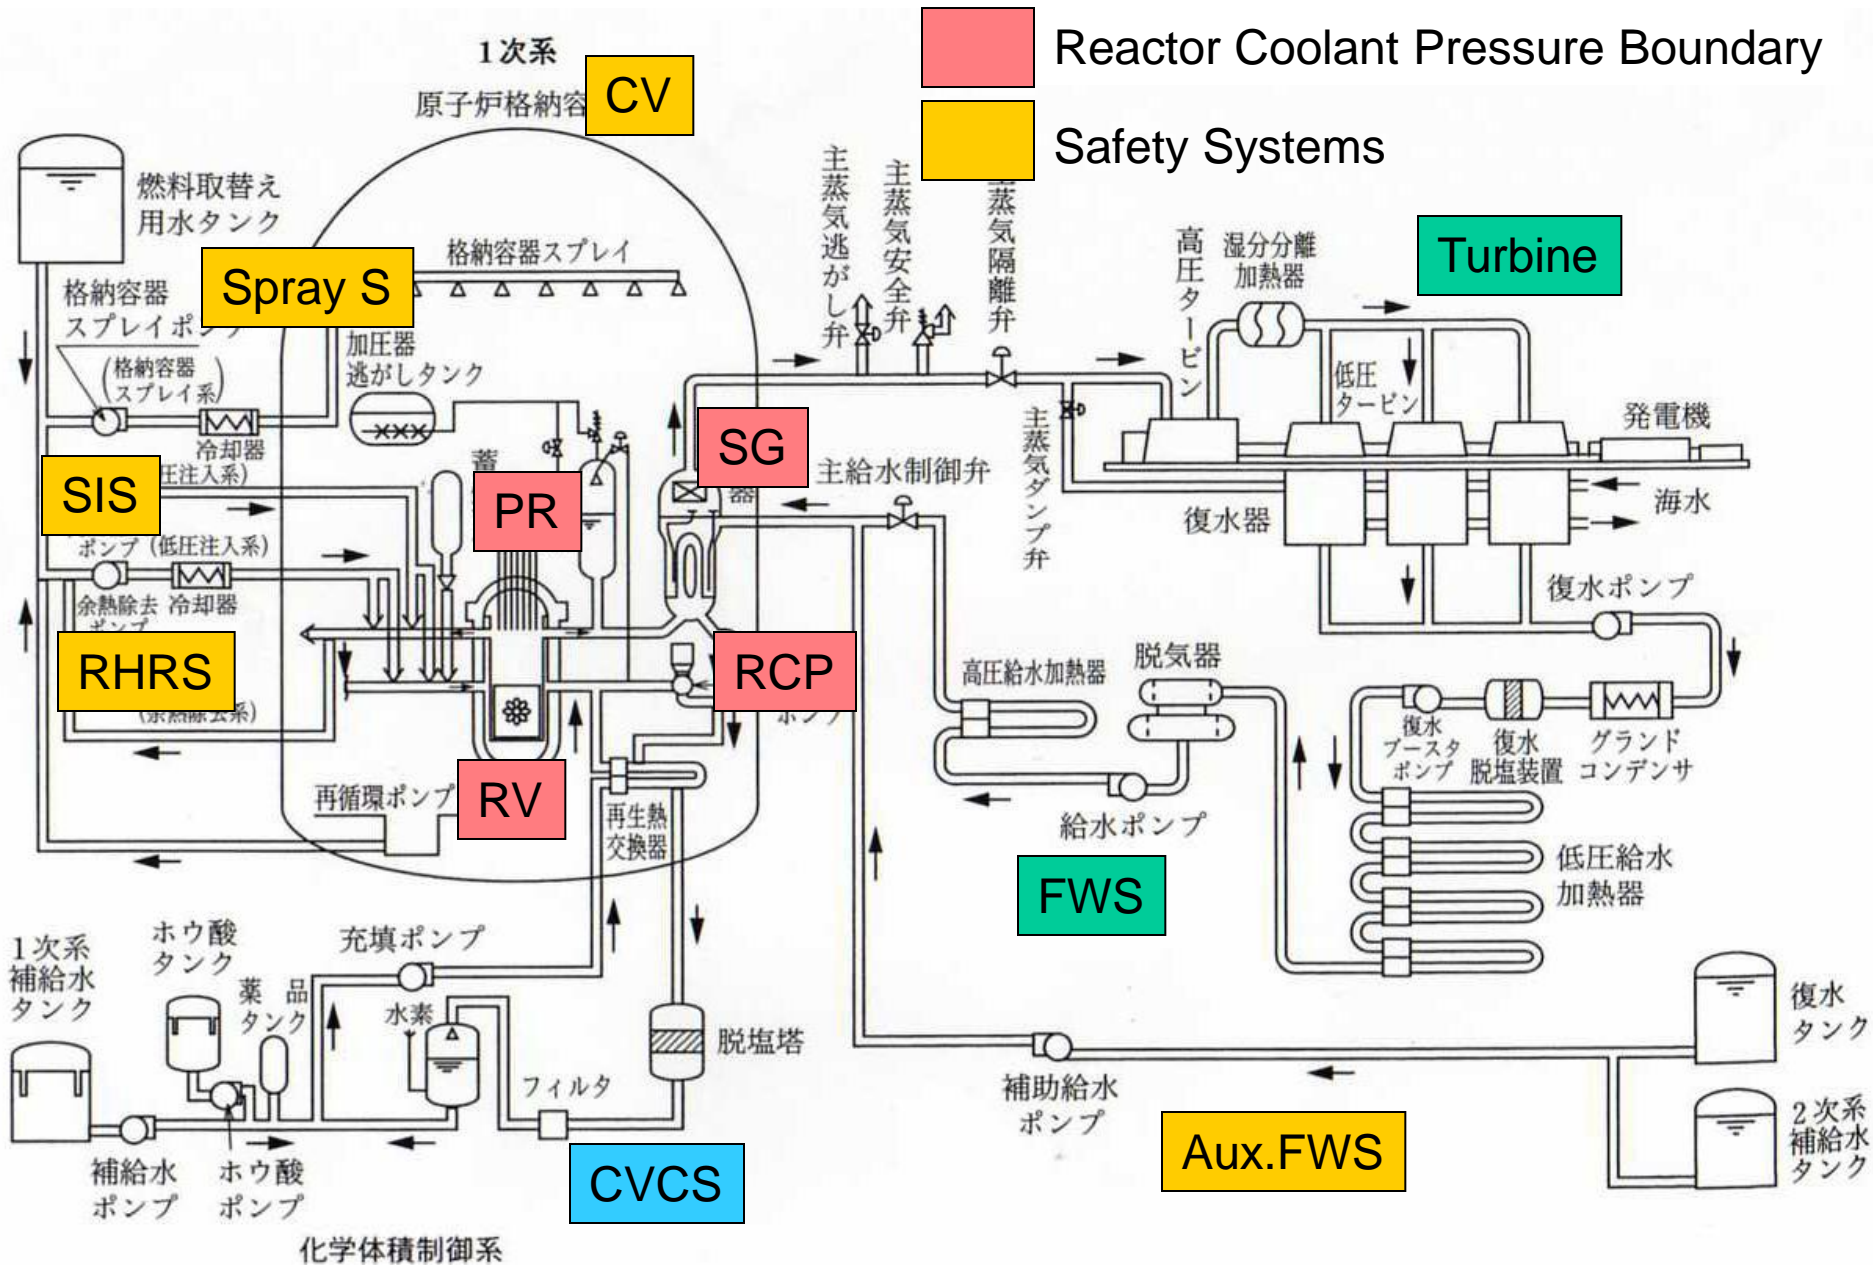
Reactor Coolant Pressure Boundary

Safety Systems

1次系

原子炉格納容

CV

燃料取替え用水タンク

Spray S

格納容器スプレイ

格納容器スプレイポンプ

(格納容器スプレイ系)

冷却器

加圧器逃がしタンク

主蒸気逃がし弁

主蒸気安全弁

主蒸気隔離弁

高圧タービン

湿分分離加熱器

Turbine

低圧タービン

発電機

SIS

圧注入系)

ポンプ (低圧注入系)

余熱除去ポンプ

冷却器

RHRS

(余熱除去系)

蓄

PR

SG

器

主給水制御弁

主蒸気ダンプ弁

復水器

海水

復水ポンプ

RCP

ポンプ

高圧給水加熱器

脱気器

復水ブースタポンプ

復水脱塩装置

グランドコンデンサ

給水ポンプ

再循環ポンプ

RV

再生熱交換器

低圧給水加熱器

FWS

1次系補給水タンク

ホウ酸タンク

充填ポンプ

薬品タンク

水素

脱塩塔

フィルタ

補助給水ポンプ

復水タンク

2次系補給水タンク

補給水ポンプ

ホウ酸ポンプ

CVCS

Aux.FWS

化学体積制御系